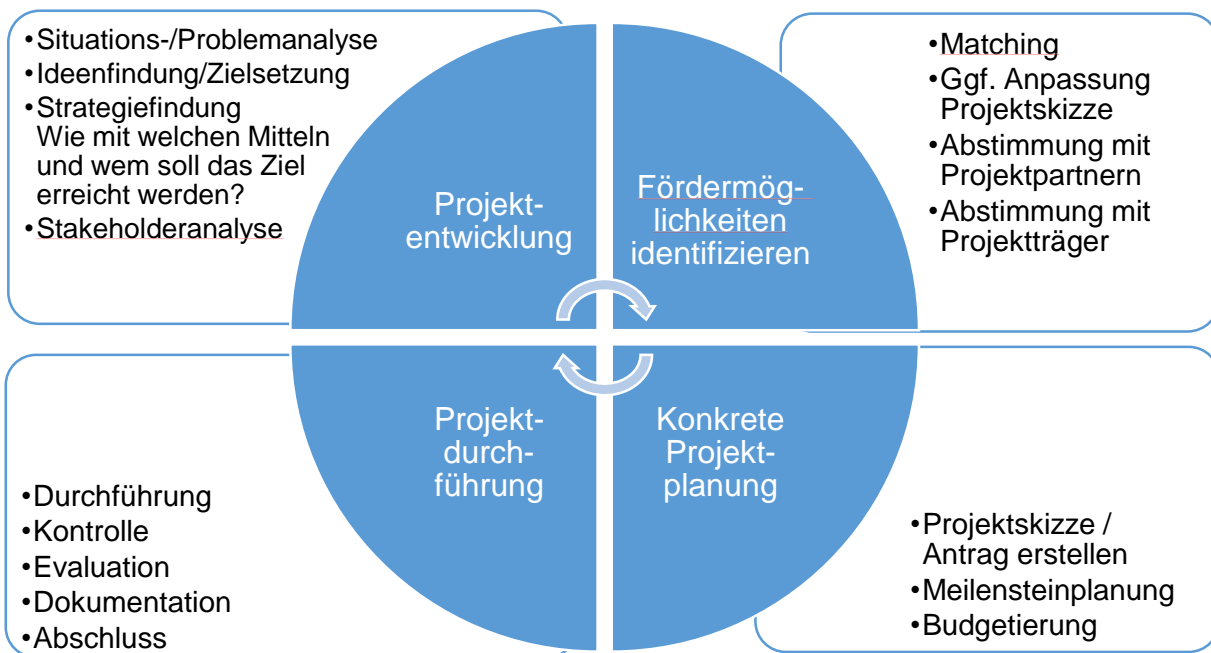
•Situations-/Problemanalyse
•Ideenfindung/Zielsetzung
•Strategiefindung
Wie mit welchen Mitteln und wem soll das Ziel erreicht werden?
•Stakeholderanalyse

Projektentwicklung

Fördermöglichkeiten identifizieren

•Matching
•Ggf. Anpassung Projektskizze
•Abstimmung mit Projektpartnern
•Abstimmung mit Projektträger

Projektdurchführung

Konkrete Projektplanung

•Durchführung
•Kontrolle
•Evaluation
•Dokumentation
•Abschluss

•Projektskizze / Antrag erstellen
•Meilensteinplanung
•Budgetierung